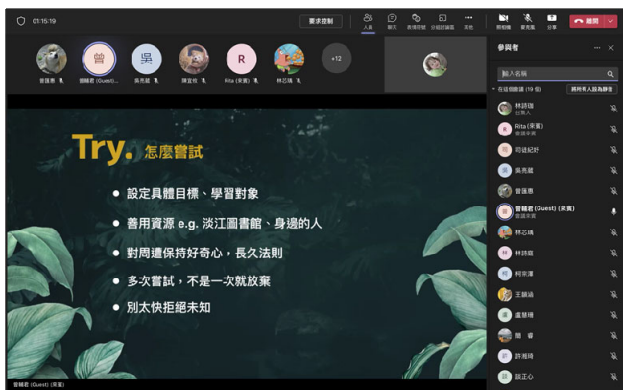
01:15:19

要求控制

人員 聊天 表情符號 分組討論室 其他 開相機 麥克風 分享 離開

曾 吳 R +12

曾隨惠 曾睛君 (Guest) 吳亮麗 陳宜桓 Rita (來賓) 林芯琪

Try. 怎麼嘗試

設定具體目標、學習對象

善用資源 e.g. 淡江圖書館、身邊的人

對周遭保持好奇心，長久法則

多次嘗試，不是一次就放棄

別太快拒絕未知

曾睛君 (Guest) (來賓)

參與者

輸入名稱

在這個會議 (19 位)

將所有人設為靜音

林詩璇
出席人

Rita (來賓)
會議來賓

司徒紀軒

吳亮麗

曾隨惠

曾睛君 (Guest) (來賓)
會議來賓

林芯琪

林詩庭

柯宗澤

王韻涵

盧慧珊

簡 睿

許雅晴

賴正心